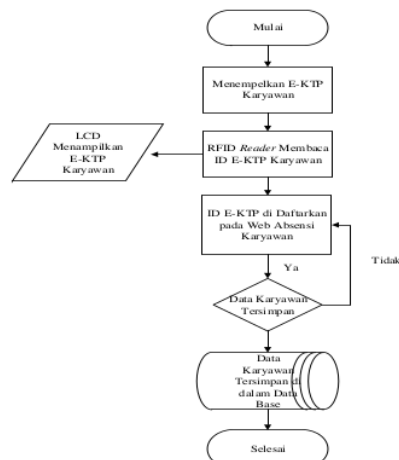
Mulai

Menempelkan E-KTP Karyawan

LCD Menampilkan E-KTP Karyawan

RFID *Reader* Membaca ID E-KTP Karyawan

ID E-KTP di Daftarkan pada Web Absensi Karyawan

Tidak

Ya

Data Karyawan Tersimpan

Data Karyawan Tersimpan di dalam Data Base

Selesai